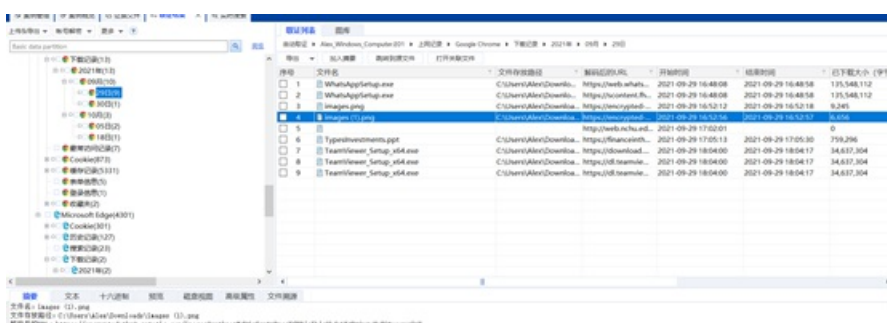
Basic data partition

下载记录(13)
2021年(13)
09月(9)
29日(9)
30日(1)
10月(3)
05日(2)
18日(1)
着陆访问记录(7)
Cookie(873)
缓存记录(5131)
表单信息(5)
登录信息(1)
收藏夹(2)
Microsoft Edge(4301)
Cookie(301)
历史记录(127)
搜索记录(23)
下载记录(2)
2021年(2)

取证列表 | 图库

Alex_Windows_Computer-001 ▸ 上网记录 ▸ Google Chrome ▸ 下载记录 ▸ 2021年 ▸ 09月 ▸ 29日

导出 | 加入摘要 | 高级到原文件 | 打开原始文件

| 序号 | 文件名 | 文件存放路径 | 解码后的URL | 开始时间 | 结束时间 | 已下载大小 |
|---|---|---|---|---|---|---|
| 1 | WhatsAppSetup.exe | C:\Users\Alex\Downlo... | https://web.whats... | 2021-09-29 16:48:08 | 2021-09-29 16:48:58 | 135,548,112 |
| 2 | WhatsAppSetup.exe | C:\Users\Alex\Downlo... | https://scontent.fh... | 2021-09-29 16:48:08 | 2021-09-29 16:48:58 | 135,548,112 |
| 3 | images.png | C:\Users\Alex\Downlo... | https://encrypted-... | 2021-09-29 16:52:12 | 2021-09-29 16:52:18 | 9,245 |
| 4 | images (1).png | C:\Users\Alex\Downlo... | https://encrypted-... | 2021-09-29 16:52:56 | 2021-09-29 16:52:57 | 6,656 |
| 5 | | | http://web.nchu.ed... | 2021-09-29 17:02:01 | | 0 |
| 6 | TypesInvestments.ppt | C:\Users\Alex\Downlo... | https://financeinth... | 2021-09-29 17:05:13 | 2021-09-29 17:05:30 | 759,296 |
| 7 | TeamViewer_Setup_x64.exe | C:\Users\Alex\Downlo... | https://download.... | 2021-09-29 18:04:00 | 2021-09-29 18:04:17 | 34,637,304 |
| 8 | TeamViewer_Setup_x64.exe | C:\Users\Alex\Downlo... | https://dl.teamvie... | 2021-09-29 18:04:00 | 2021-09-29 18:04:17 | 34,637,304 |
| 9 | TeamViewer_Setup_x64.exe | C:\Users\Alex\Downlo... | https://dl.teamvie... | 2021-09-29 18:04:00 | 2021-09-29 18:04:17 | 34,637,304 |

摘要 | 文本 | 十六进制 | 预览 | 磁盘视图 | 高级属性 | 文件溯源

文件名：images (1).png
文件存储路径：C:\Users\Alex\Downloads\images (1).png
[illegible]